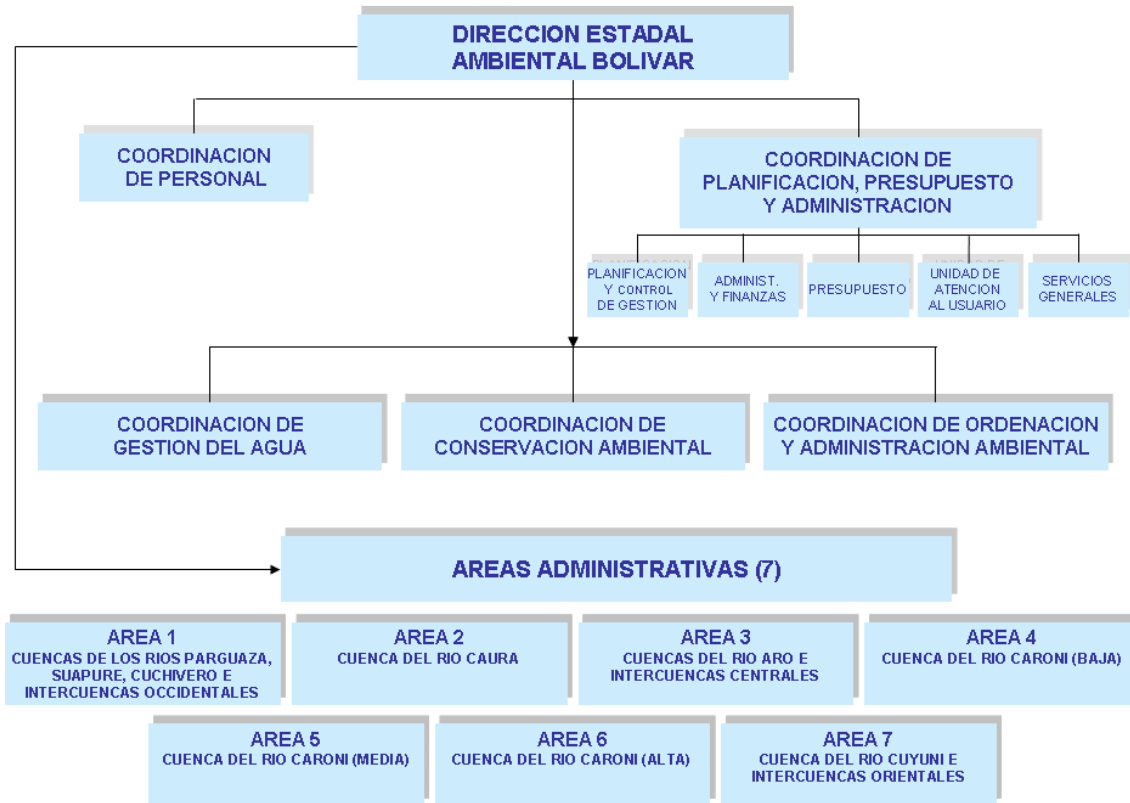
DIRECCION ESTADAL AMBIENTAL BOLIVAR

COORDINACION DE PERSONAL

COORDINACION DE PLANIFICACION, PRESUPUESTO Y ADMINISTRACION

PLANIFICACION Y CONTROL DE GESTION

ADMINIST. Y FINANZAS

PRESUPUESTO

UNIDAD DE ATENCION AL USUARIO

SERVICIOS GENERALES

COORDINACION DE GESTION DEL AGUA

COORDINACION DE CONSERVACION AMBIENTAL

COORDINACION DE ORDENACION Y ADMINISTRACION AMBIENTAL

AREAS ADMINISTRATIVAS (7)

AREA 1
CUENCAS DE LOS RIOS PARGUAZA, SUAPURE, CUCHIVERO E INTERCUENCAS OCCIDENTALES

AREA 2
CUENCA DEL RIO CAURA

AREA 3
CUENCAS DEL RIO ARO E INTERCUENCAS CENTRALES

AREA 4
CUENCA DEL RIO CARONI (BAJA)

AREA 5
CUENCA DEL RIO CARONI (MEDIA)

AREA 6
CUENCA DEL RIO CARONI (ALTA)

AREA 7
CUENCA DEL RIO CUYUNI E INTERCUENCAS ORIENTALES